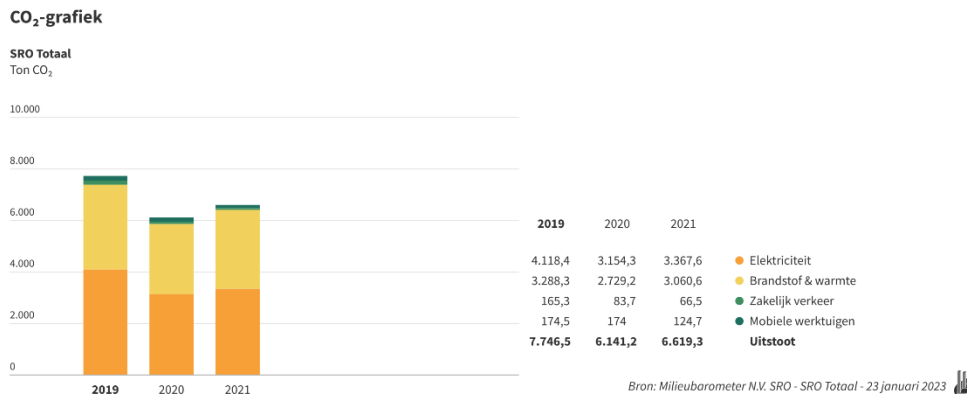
$CO_2$-grafiek

SRO Totaal
Ton $CO_2$

10.000
8.000
6.000
4.000
2.000
0

2019 2020 2021

| 2019 | 2020 | 2021 | |
|---|---|---|---|
| 4.118,4 | 3.154,3 | 3.367,6 | Elektriciteit |
| 3.288,3 | 2.729,2 | 3.060,6 | Brandstof & warmte |
| 165,3 | 83,7 | 66,5 | Zakelijk verkeer |
| 174,5 | 174 | 124,7 | Mobiele werktuigen |
| 7.746,5 | 6.141,2 | 6.619,3 | Uitstoot |

Bron: Milieubarometer N.V. SRO - SRO Totaal - 23 januari 2023